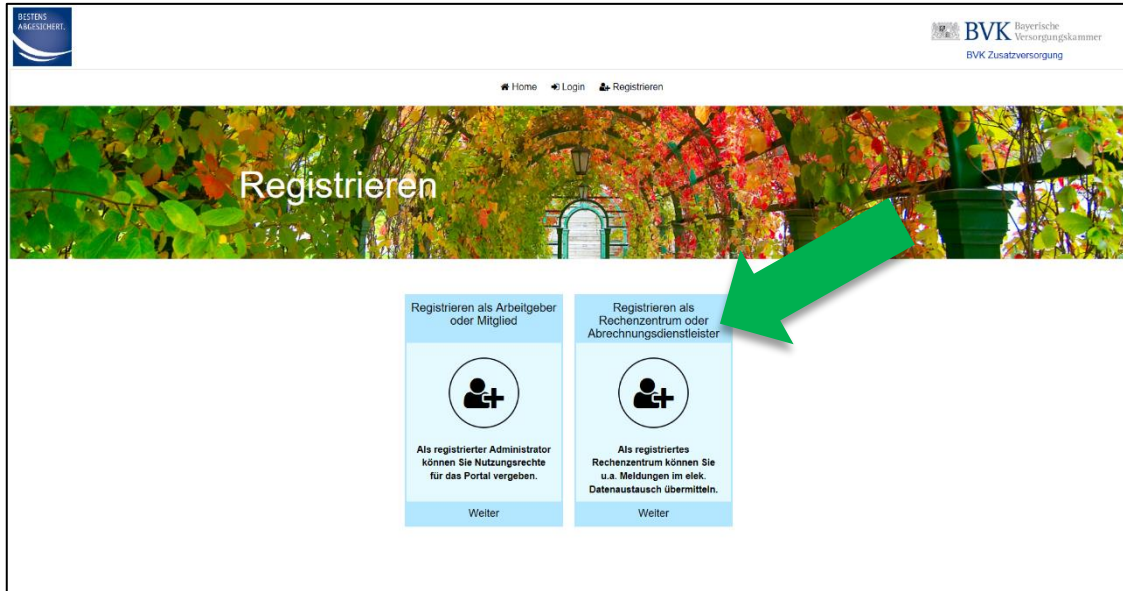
BESTENS ABGESICHERT.

BVK Bayerische Versorgungskammer
BVK Zusatzversorgung

Home Login Registrieren

Registrieren

Registrieren als Arbeitgeber oder Mitglied

Als registrierter Administrator können Sie Nutzungsrechte für das Portal vergeben.

Weiter

Registrieren als Rechenzentrum oder Abrechnungsdienstleister

Als registriertes Rechenzentrum können Sie u.a. Meldungen im elek. Datenaustausch übermitteln.

Weiter